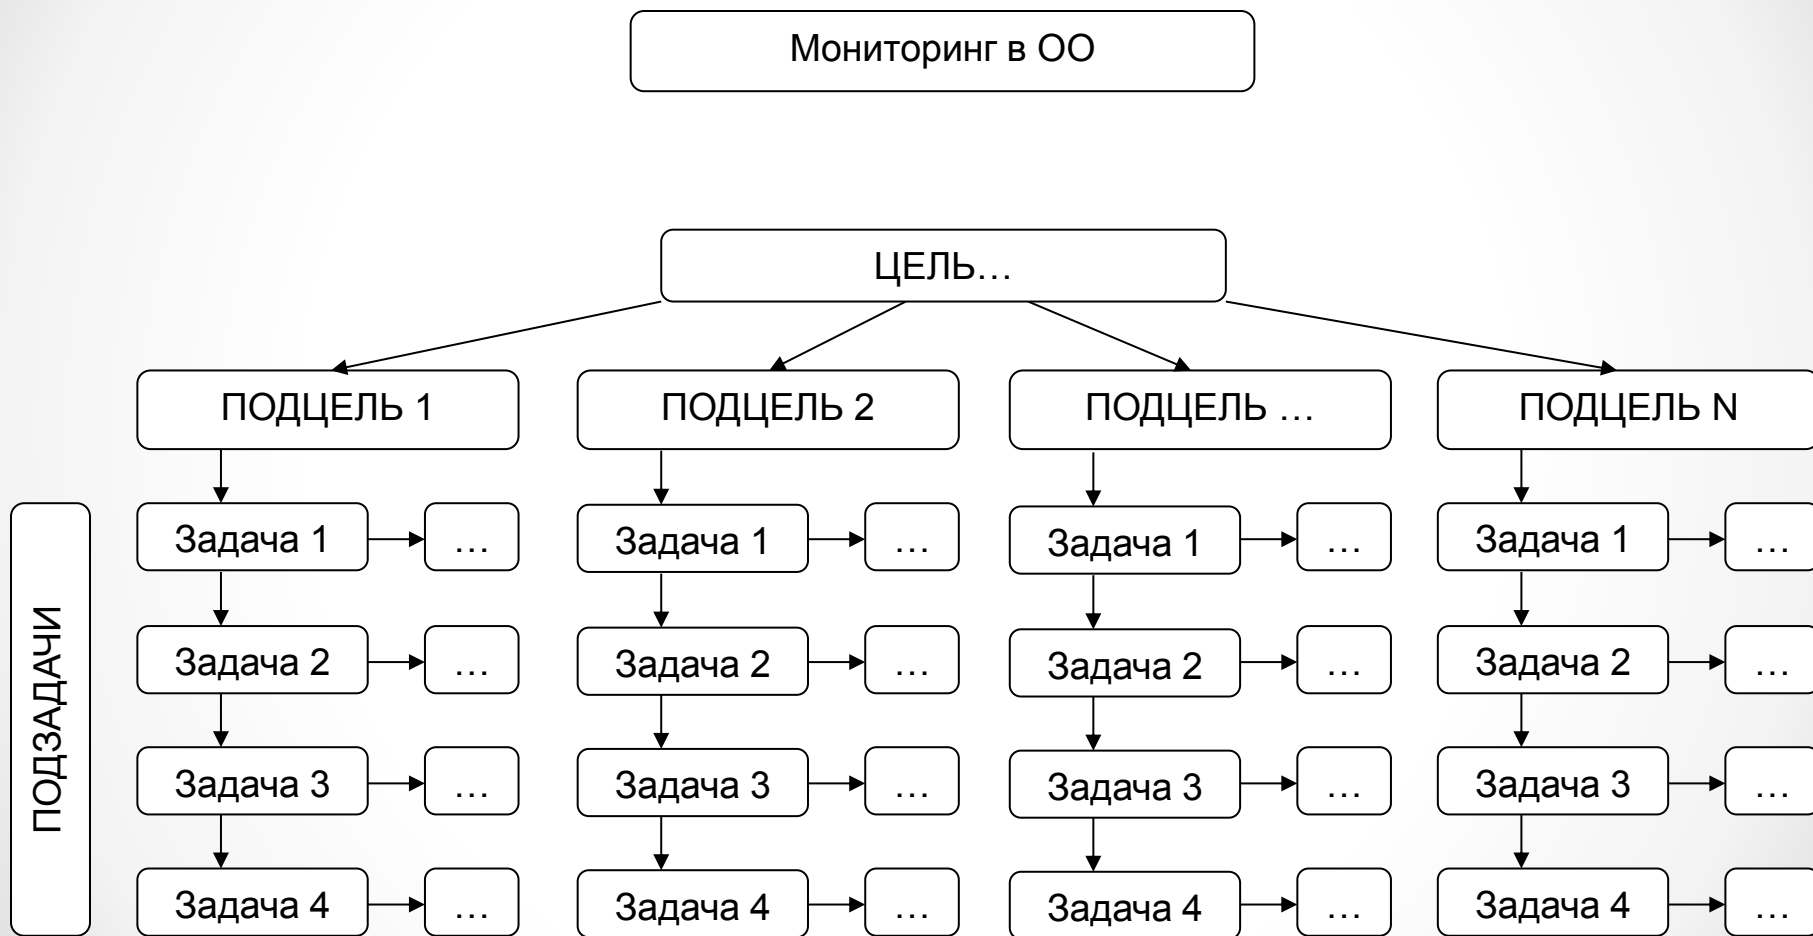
Мониторинг в ОО

ЦЕЛЬ…

ПОДЦЕЛЬ 1

ПОДЦЕЛЬ 2

ПОДЦЕЛЬ …

ПОДЦЕЛЬ N

ПОДЗАДАЧИ

Задача 1 … Задача 2 … Задача 3 … Задача 4 …

Задача 1 … Задача 2 … Задача 3 … Задача 4 …

Задача 1 … Задача 2 … Задача 3 … Задача 4 …

Задача 1 … Задача 2 … Задача 3 … Задача 4 …